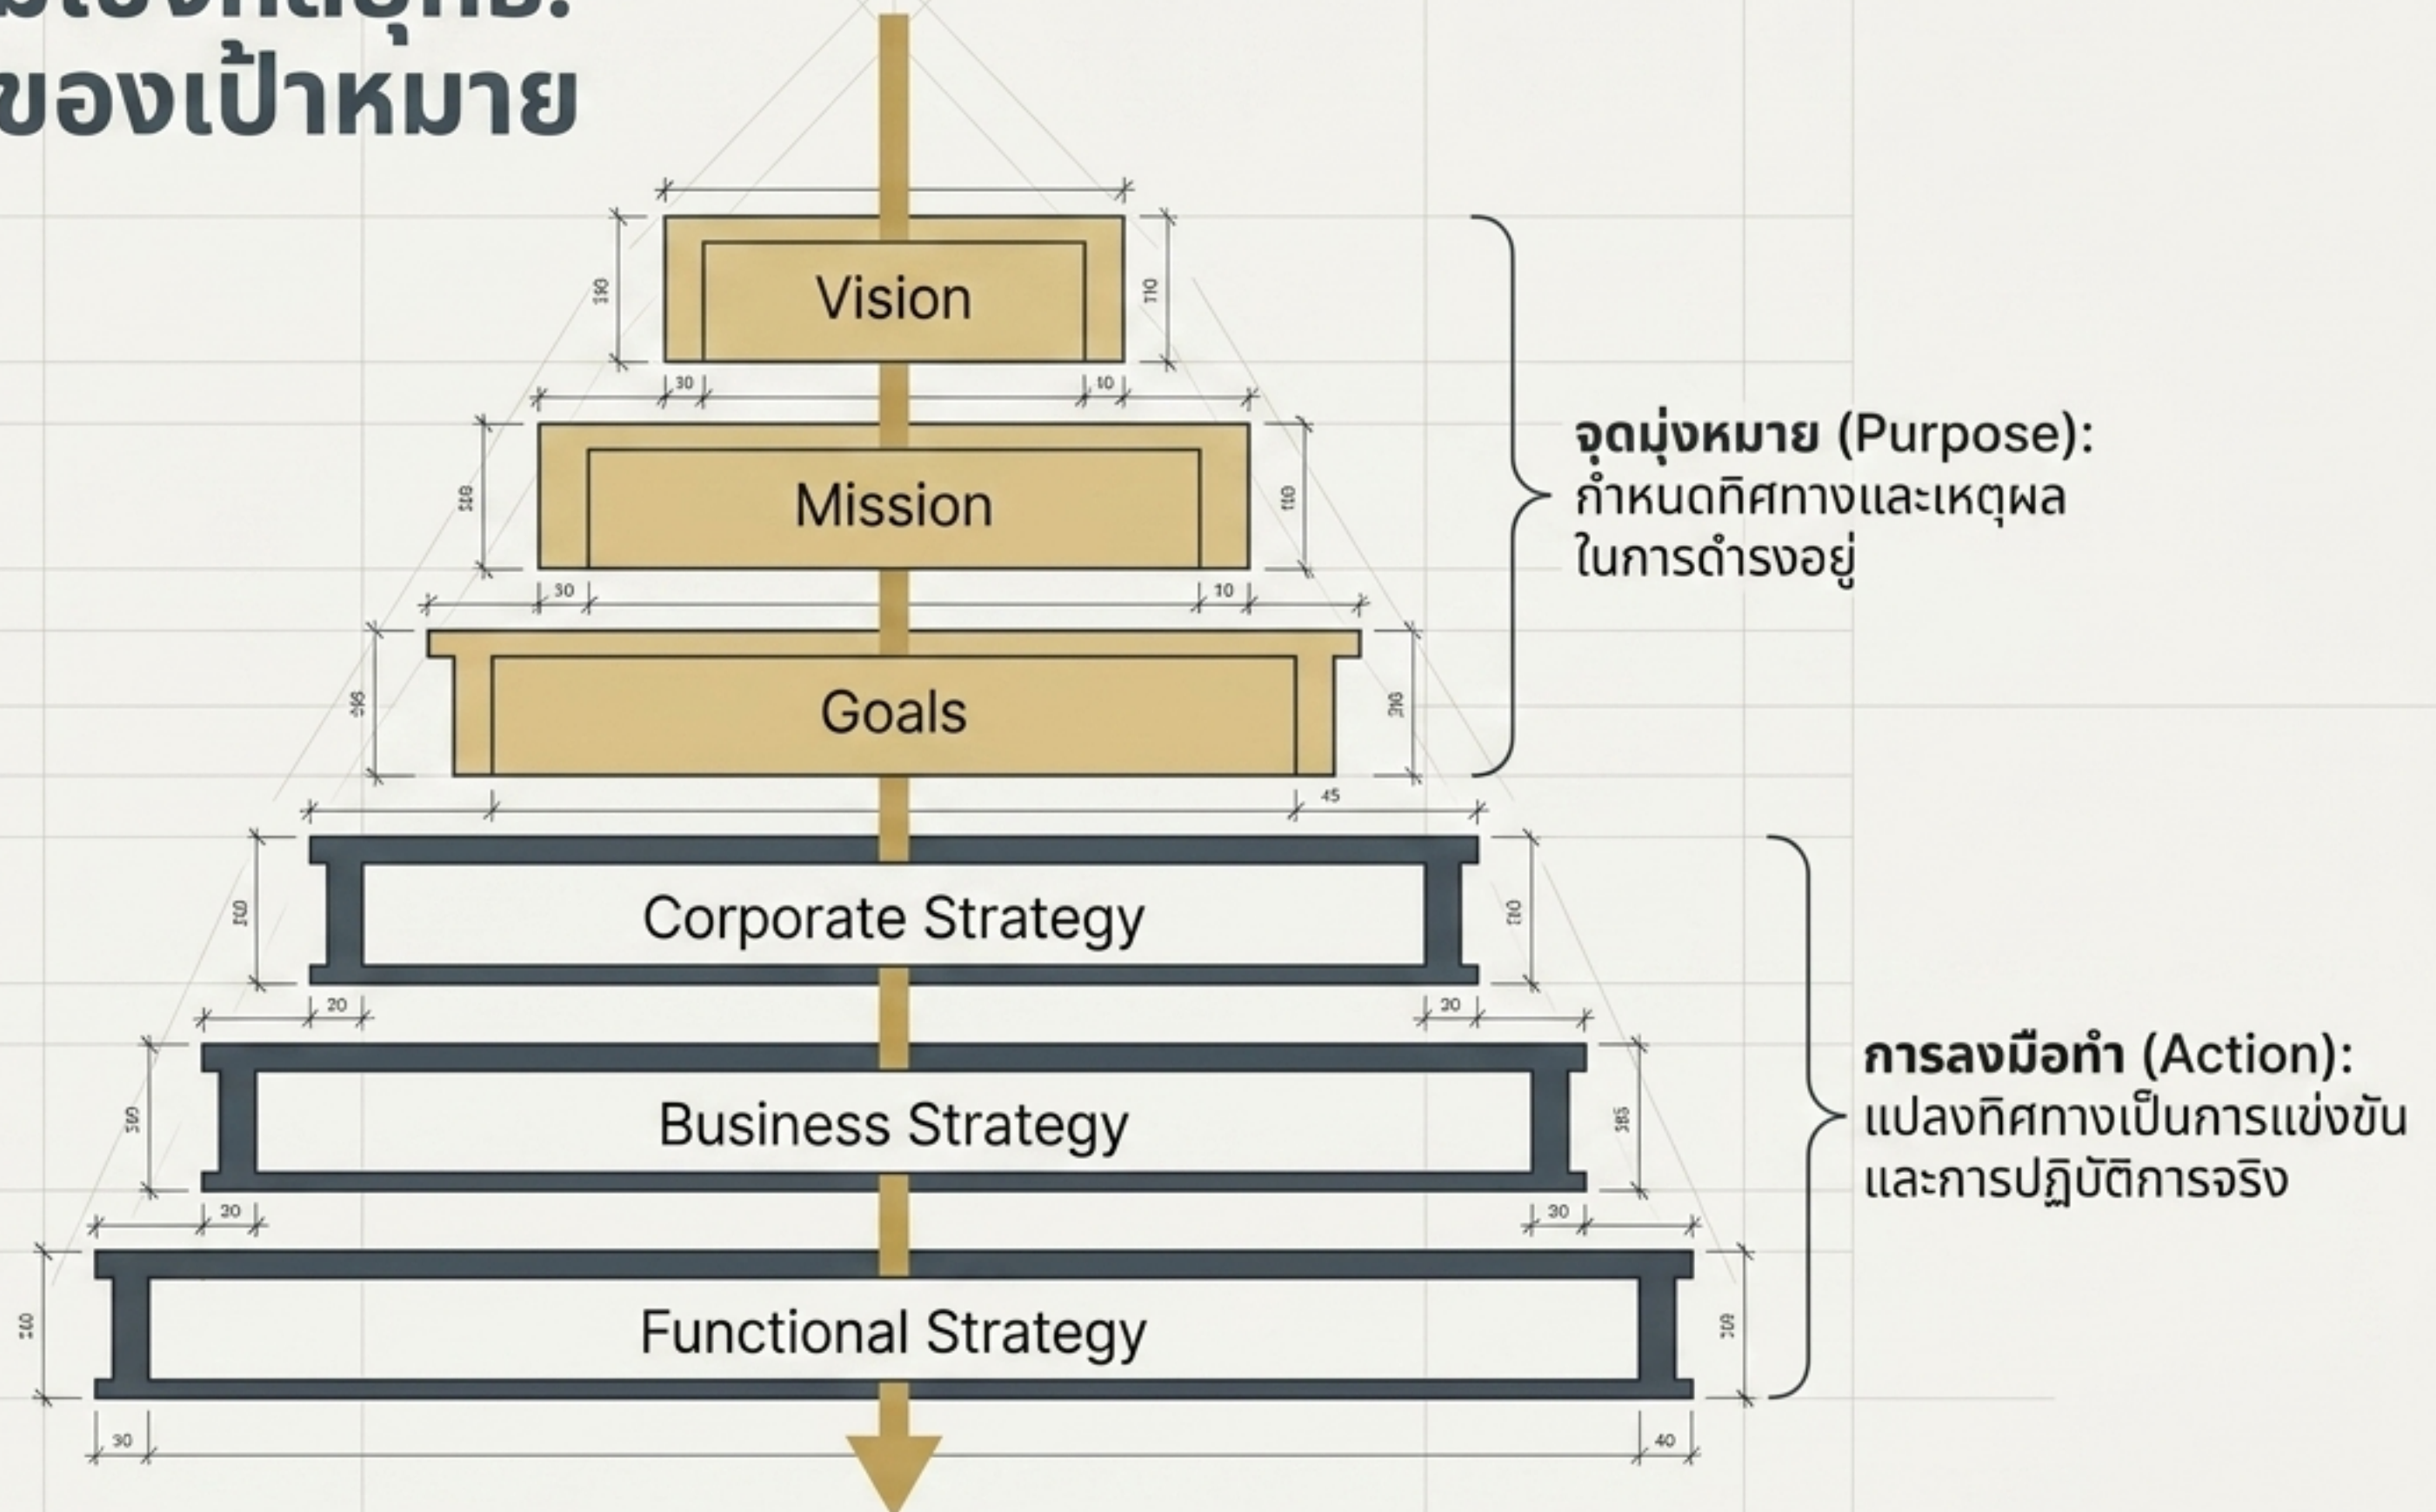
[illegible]
ของเป้าหมาย

Vision

Mission

Goals

จุดมุ่งหมาย (Purpose): กำหนดทิศทางและเหตุผลในการดำรงอยู่

Corporate Strategy

Business Strategy

Functional Strategy

การลงมือทำ (Action): แปลงทิศทางเป็นการแข่งขันและการปฏิบัติการจริง

30
10
30
10
45
20
30
30
30
30
40